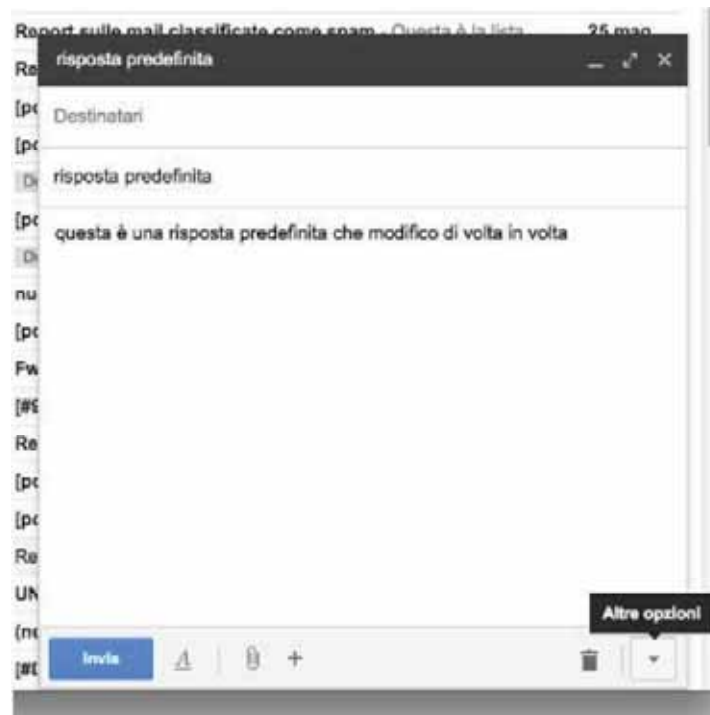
Report sulle mail classificate come spam - Questa è la lista 25 mag

Re

[pc

[pc

Di

[pc

Di

nu

[pc

Fw

[#9

Re

[pc

[pc

Re

UN

(nc

[#[

risposta predefinita

Destinatari

risposta predefinita

questa è una risposta predefinita che modifico di volta in volta

Invia

Altre opzioni